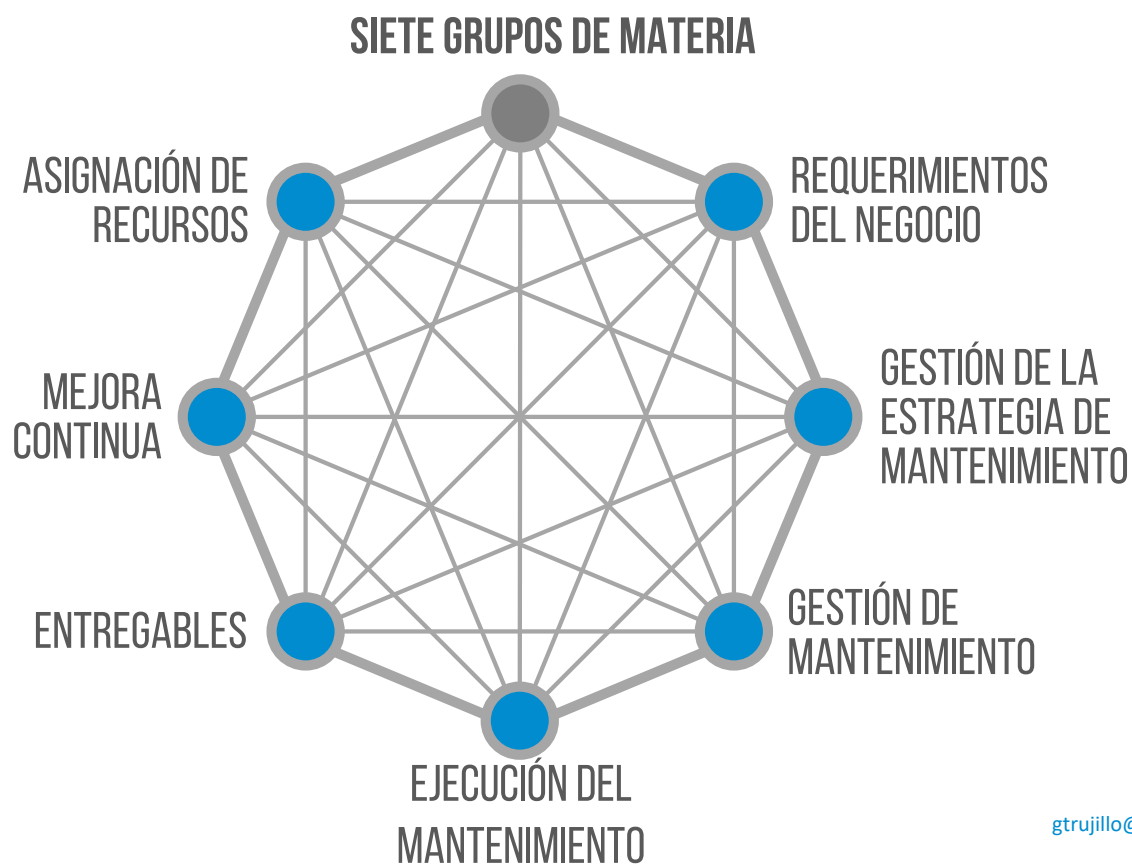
SIETE GRUPOS DE MATERIA

ASIGNACIÓN DE RECURSOS

REQUERIMIENTOS DEL NEGOCIO

MEJORA CONTINUA

GESTIÓN DE LA ESTRATEGIA DE MANTENIMIENTO

ENTREGABLES

GESTIÓN DE MANTENIMIENTO

EJECUCIÓN DEL MANTENIMIENTO

gtrujillo@